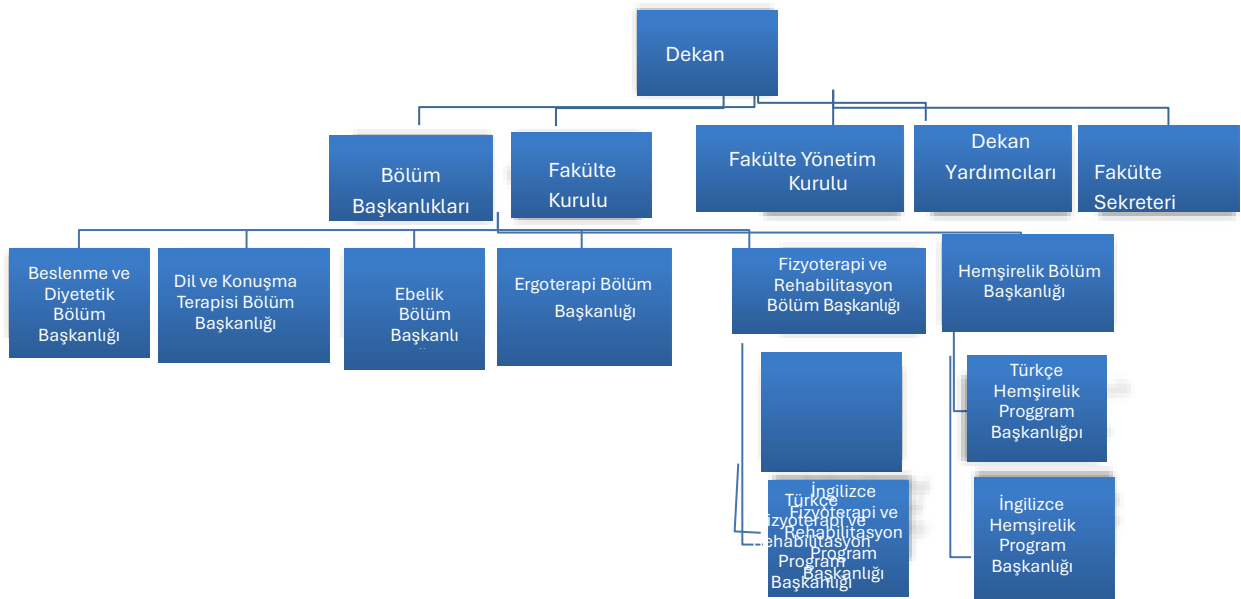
Dekan

Bölüm Başkanlıkları

Fakülte Kurulu

Fakülte Yönetim Kurulu

Dekan Yardımcıları

Fakülte Sekreteri

Beslenme ve Diyetetik Bölüm Başkanlığı

Dil ve Konuşma Terapisi Bölüm Başkanlığı

Ebelik Bölüm Başkanlı

Ergoterapi Bölüm Başkanlığı

Fizyoterapi ve Rehabilitasyon Bölüm Başkanlığı

Hemşirelik Bölüm Başkanlığı

Türkçe Hemşirelik Proggram Başkanlığpı

İngilizce Fizyoterapi ve Rehabilitasyon Program Başkanlığı

Türkçe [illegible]izyoterapi ve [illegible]ehabilitasyon Program Başkanlığı

İngilizce Hemşirelik Program Başkanlığı